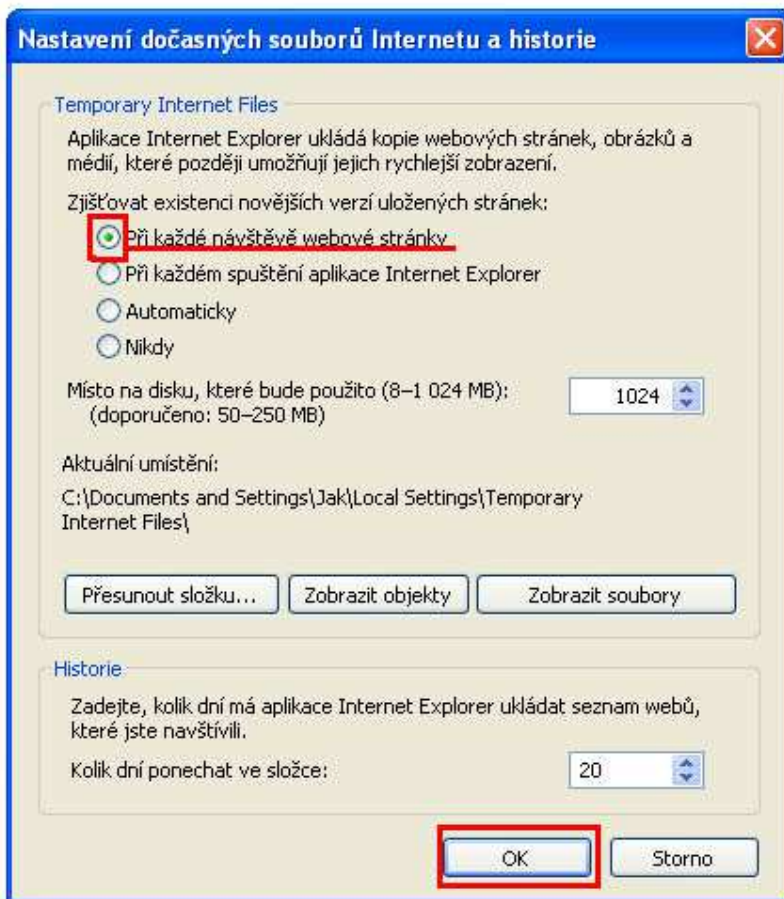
Nastavení dočasných souborů Internetu a historie

Temporary Internet Files

Aplikace Internet Explorer ukládá kopie webových stránek, obrázků a médií, které později umožňují jejich rychlejší zobrazení.

Zjišťovat existenci novějších verzí uložených stránek:

Při každé návštěvě webové stránky

Při každém spuštění aplikace Internet Explorer

Automaticky

Nikdy

Místo na disku, které bude použito (8–1 024 MB):
(doporučeno: 50–250 MB)

1024

Aktuální umístění:

C:\Documents and Settings\Jak\Local Settings\Temporary Internet Files\

Přesunout složku...

Zobrazit objekty

Zobrazit soubory

Historie

Zadejte, kolik dní má aplikace Internet Explorer ukládat seznam webů, které jste navštívili.

Kolik dní ponechat ve složce:

20

OK

Storno